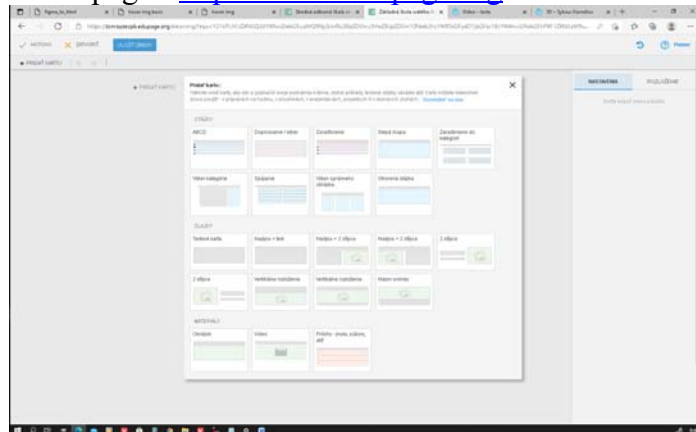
✓ HOTOVO ✕ ZAVRIEŤ ULOŽIŤ ZMENY

+ PRIDAŤ KARTU

+ PRIDAŤ KARTU

Pridať kartu
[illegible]

ÚLOHY

ABCD
Doplnovanie / výber
Zoraďovanie
Slepá mapa
Zoraďovanie do kategórií
Výber kategórie
Spájanie
Výber správneho obrázka
Označenie objektu

OBSAH

Textová karta
Nadpis + text
Nadpis + 2 stĺpce
Nadpis + 2 stĺpce
2 stĺpce
2 stĺpce
Vertikálne rozdelenie
Vertikálne rozdelenie
Hlavní snímka

MATERIÁLY

Obrázok
Video
Príloha - zvuk, súbory, atď

NASTAVENIA
PREHĽADNÉ

Prehrať